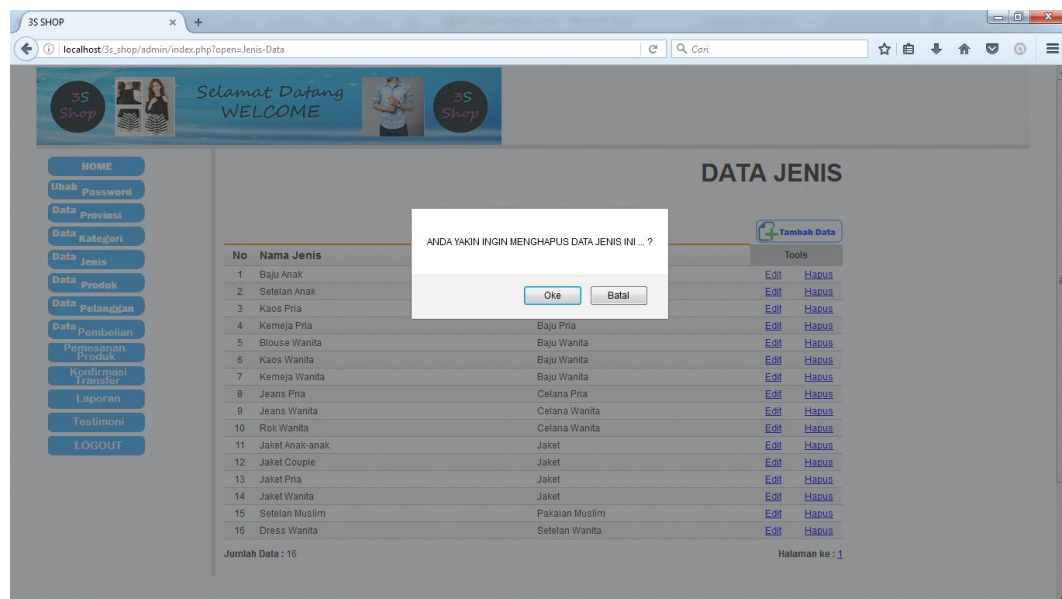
3S SHOP

localhost/3s_shop/admin/index.php?open=Jenis-Data

Cari

3S Shop

Selamat Datang WELCOME

3S Shop

HOME
Ubah Password
Data Provinsi
Data Kategori
Data Jenis
Data Produk
Data Pelanggan
Data Pembelian
Pemesanan Produk
Konfirmasi Transfer
Laporan
Testimoni
LOGOUT

DATA JENIS

Tambah Data

ANDA YAKIN INGIN MENGHAPUS DATA JENIS INI ... ?

Oke Batal

| No | Nama Jenis | | Tools | |
|---|---|---|---|---|
| 1 | Baju Anak | | Edit | Hapus |
| 2 | Setelan Anak | | Edit | Hapus |
| 3 | Kaos Pria | | Edit | Hapus |
| 4 | Kemeja Pria | Baju Pria | Edit | Hapus |
| 5 | Blouse Wanita | Baju Wanita | Edit | Hapus |
| 6 | Kaos Wanita | Baju Wanita | Edit | Hapus |
| 7 | Kemeja Wanita | Baju Wanita | Edit | Hapus |
| 8 | Jeans Pria | Celana Pria | Edit | Hapus |
| 9 | Jeans Wanita | Celana Wanita | Edit | Hapus |
| 10 | Rok Wanita | Celana Wanita | Edit | Hapus |
| 11 | Jaket Anak-anak | Jaket | Edit | Hapus |
| 12 | Jaket Couple | Jaket | Edit | Hapus |
| 13 | Jaket Pria | Jaket | Edit | Hapus |
| 14 | Jaket Wanita | Jaket | Edit | Hapus |
| 15 | Setelan Muslim | Pakaian Muslim | Edit | Hapus |
| 16 | Dress Wanita | Setelan Wanita | Edit | Hapus |

Jumlah Data : 16

Halaman ke : 1